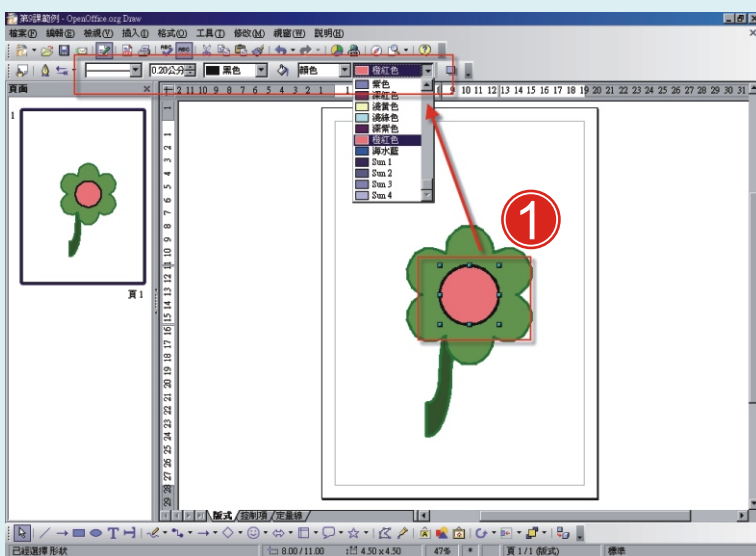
第9課範例 - OpenOffice.org Draw

檔案(F) 編輯(E) 檢視(V) 插入(I) 格式(O) 工具(T) 修改(M) 視窗(W) 說明(H)

0.20公分 黑色 顏色 橙紅色

頁面

紫色
深紅色
淺黃色
淺綠色
深紫色
橙紅色
海水藍
Sun 1
Sun 2
Sun 3
Sun 4

1

頁 1

版式 控制項 定量線

已經選擇 形狀 8.00 / 11.00 4.50 x 4.50 47% * 頁 1 / 1 (版式) 標準